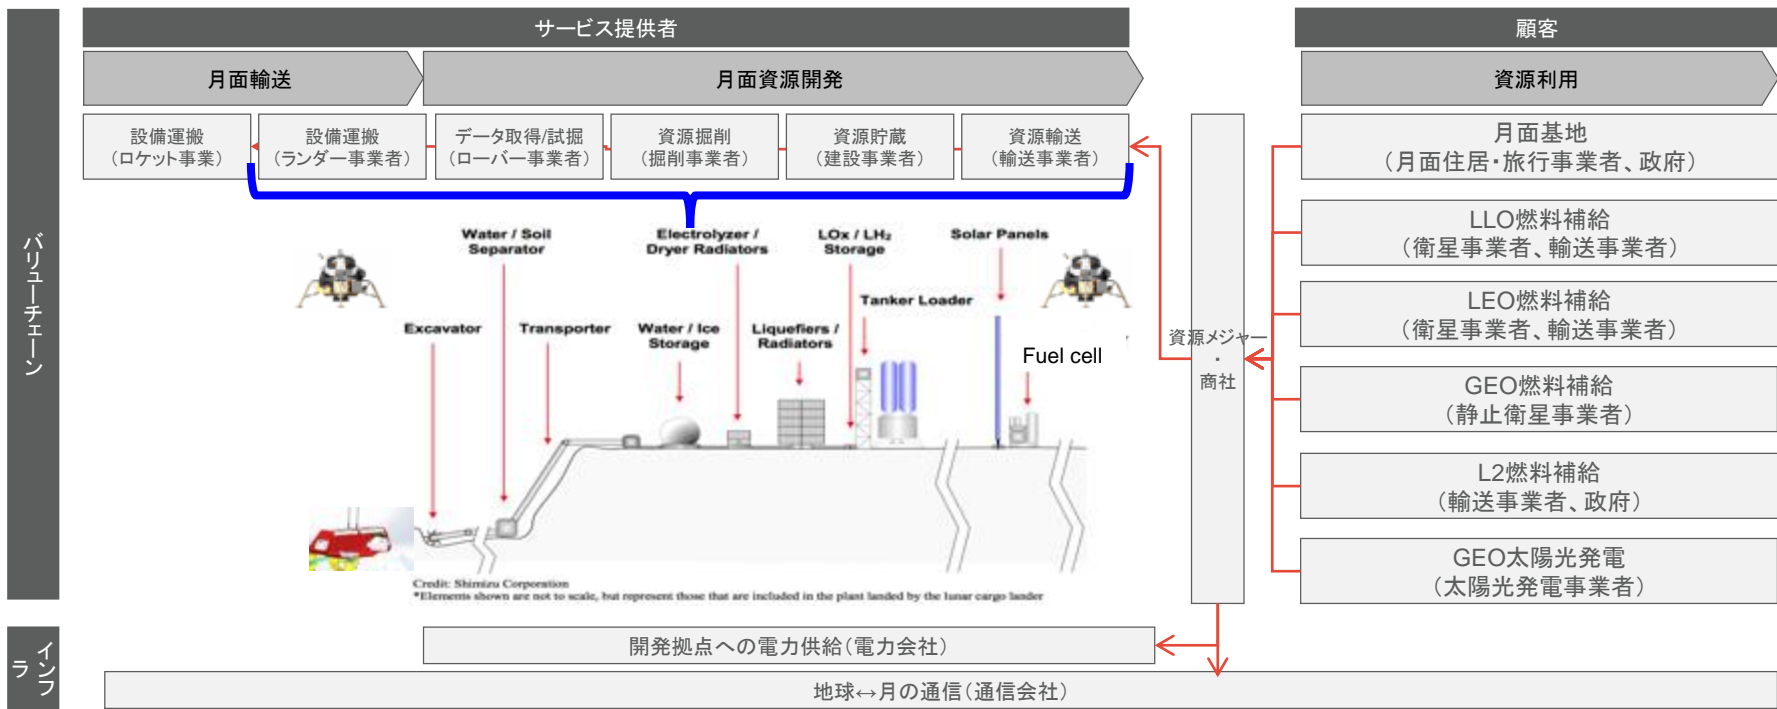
サービス提供者

顧客

月面輸送

月面資源開発

資源利用

設備運搬（ロケット事業）

設備運搬（ランダー事業者）

データ取得/試掘（ローバー事業者）

資源掘削（掘削事業者）

資源貯蔵（建設事業者）

資源輸送（輸送事業者）

月面基地（月面住居・旅行事業者、政府）

LLO燃料補給（衛星事業者、輸送事業者）

LEO燃料補給（衛星事業者、輸送事業者）

GEO燃料補給（静止衛星事業者）

L2燃料補給（輸送事業者、政府）

GEO太陽光発電（太陽光発電事業者）

バリューチェーン

Water / Soil Separator

Electrolyzer / Dryer Radiators

LOx / LH₂ Storage

Solar Panels

Tanker Loader

Excavator

Transporter

Water / Ice Storage

Liquefiers / Radiators

Fuel cell

資源メジャー・商社

Credit: Shimizu Corporation
*Elements shown are not to scale, but represent those that are included in the plant landed by the lunar cargo lander

インフラ

開発拠点への電力供給（電力会社）

地球↔月の通信（通信会社）